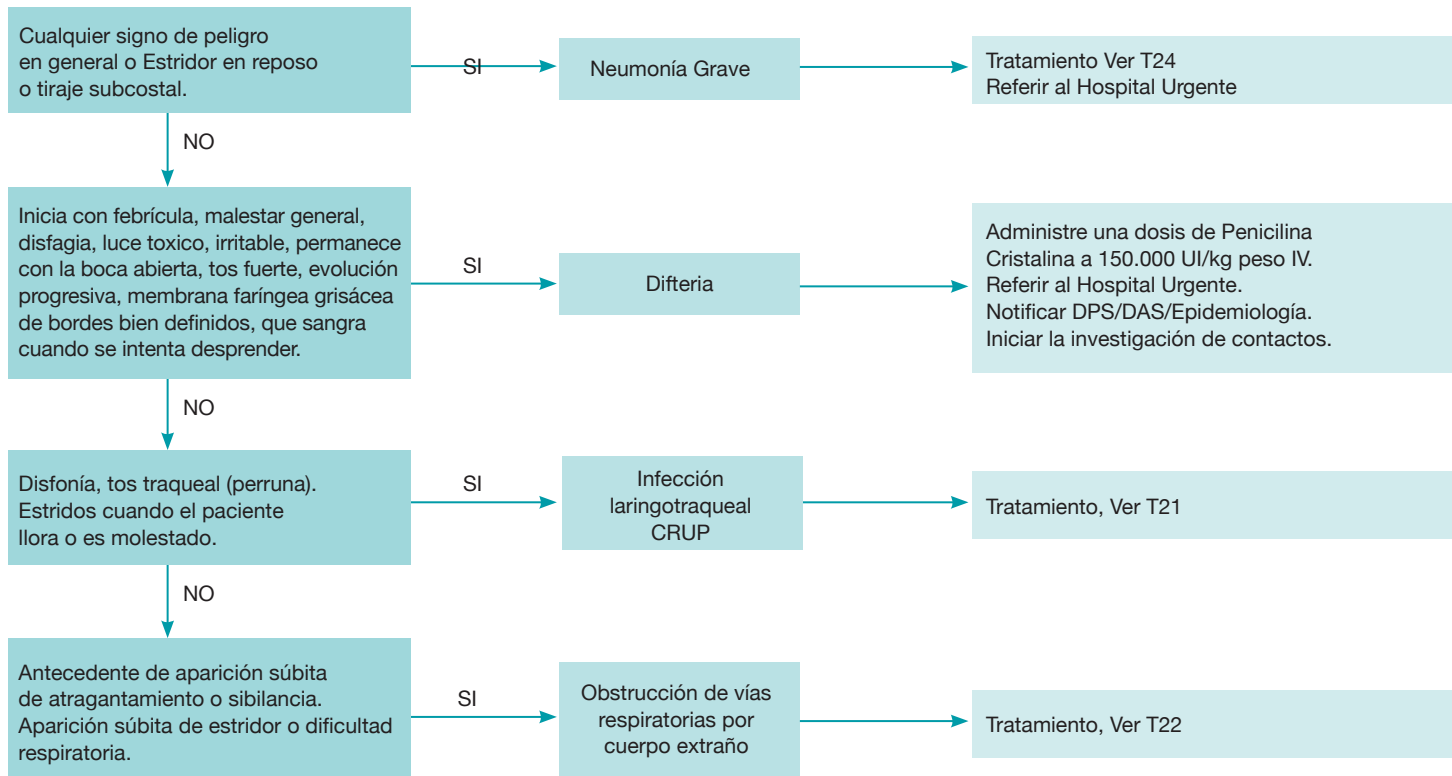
Cualquier signo de peligro en general o Estridor en reposo o tiraje subcostal.

SI

Neumonía Grave

Tratamiento Ver T24
Referir al Hospital Urgente

NO

Inicia con febrícula, malestar general, disfagia, luce toxico, irritable, permanece con la boca abierta, tos fuerte, evolución progresiva, membrana faríngea grisácea de bordes bien definidos, que sangra cuando se intenta desprender.

SI

Difteria

Administre una dosis de Penicilina Cristalina a 150.000 UI/kg peso IV.
Referir al Hospital Urgente.
Notificar DPS/DAS/Epidemiología.
Iniciar la investigación de contactos.

NO

Disfonía, tos traqueal (perruna). Estridos cuando el paciente llora o es molestado.

SI

Infección laringotraqueal CRUP

Tratamiento, Ver T21

NO

Antecedente de aparición súbita de atragantamiento o sibilancia. Aparición súbita de estridor o dificultad respiratoria.

SI

Obstrucción de vías respiratorias por cuerpo extraño

Tratamiento, Ver T22